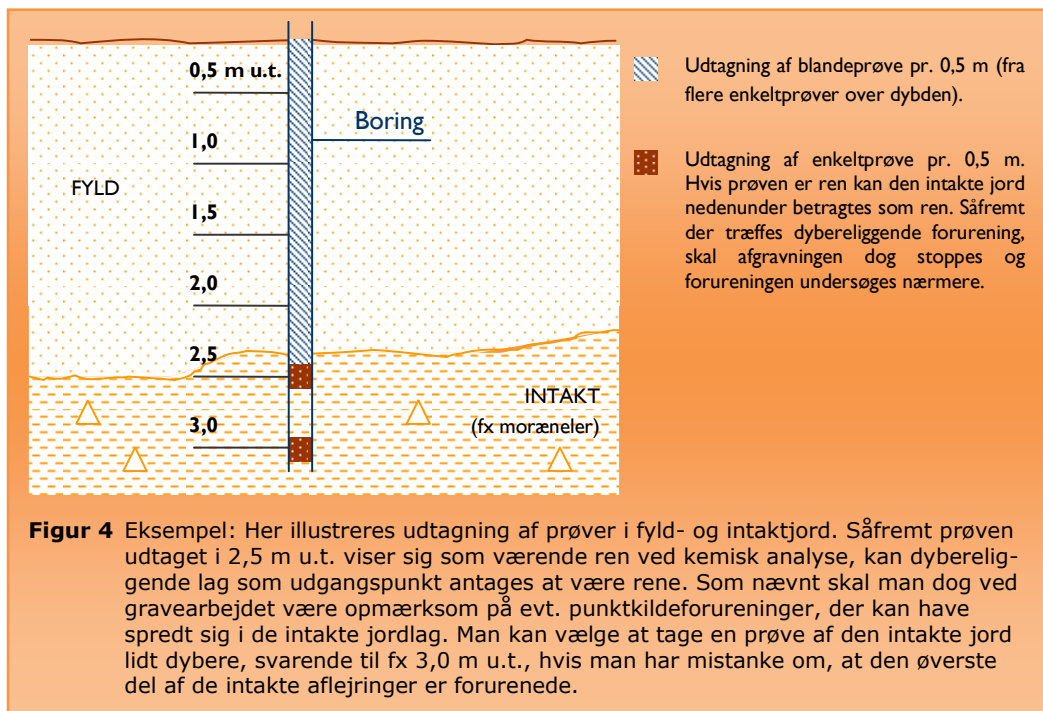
0,5 m u.t.

Boring

1,0

FYLD

1,5

2,0

2,5

INTAKT (fx moræneler)

3,0

Udtagning af blandeprøve pr. 0,5 m (fra flere enkeltprøver over dybden).

Udtagning af enkeltprøve pr. 0,5 m. Hvis prøven er ren kan den intakte jord nedenunder betragtes som ren. Såfremt der træffes dybereliggende forurening, skal afgravningen dog stoppes og forureningen undersøges nærmere.

**Figur 4** Eksempel: Her illustreres udtagning af prøver i fyld- og intaktjord. Såfremt prøven udtaget i 2,5 m u.t. viser sig som værende ren ved kemisk analyse, kan dybereliggende lag som udgangspunkt antages at være rene. Som nævnt skal man dog ved gravearbejdet være opmærksom på evt. punktkildeforureninger, der kan have spredt sig i de intakte jordlag. Man kan vælge at tage en prøve af den intakte jord lidt dybere, svarende til fx 3,0 m u.t., hvis man har mistanke om, at den øverste del af de intakte aflejringer er forurenede.